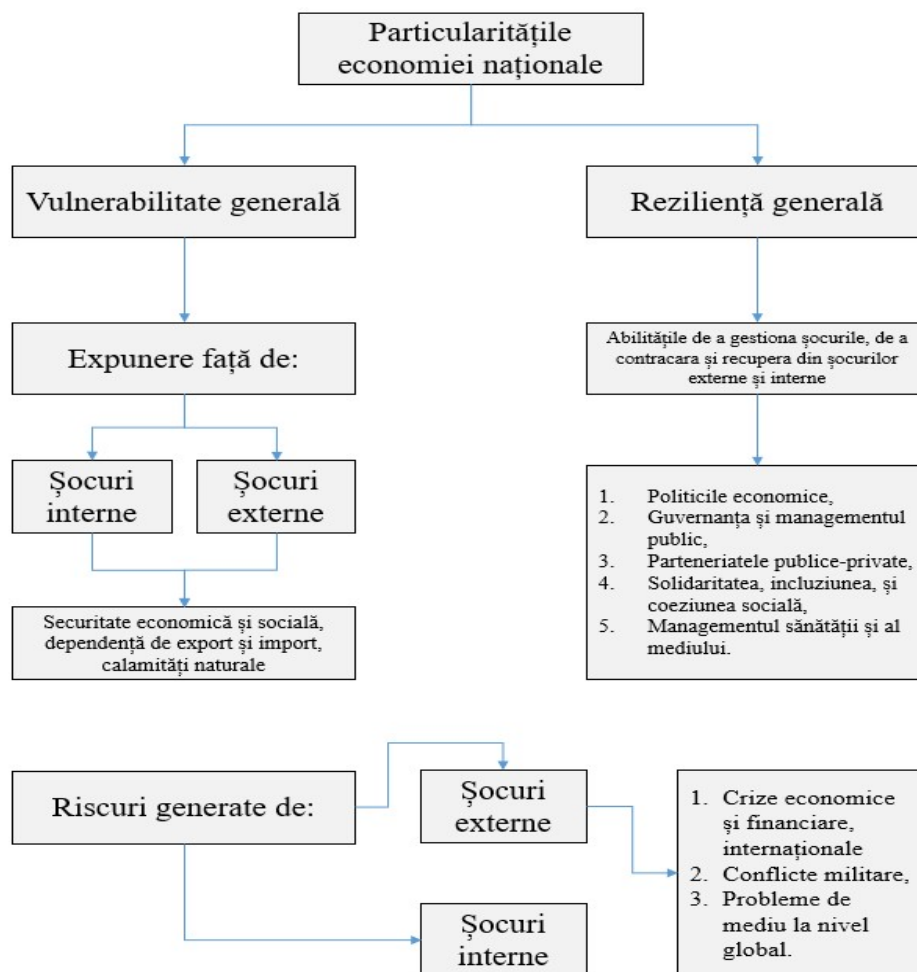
Particularitățile economiei naționale

Vulnerabilitate generală

Reziliență generală

Expunere față de:

Abilitățile de a gestiona șocurile, de a contracara și recupera din șocurilor externe și interne

Șocuri interne

Șocuri externe

1. Politicile economice,
2. Guvernanța și managementul public,
3. Parteneriatele publice-private,
4. Solidaritatea, incluziunea, și coeziunea socială,
5. Managementul sănătății și al mediului.

Securitate economică și socială, dependență de export și import, calamități naturale

Riscuri generate de:

Șocuri externe

Șocuri interne

1. Crize economice și financiare, internaționale
2. Conflicte militare,
3. Probleme de mediu la nivel global.